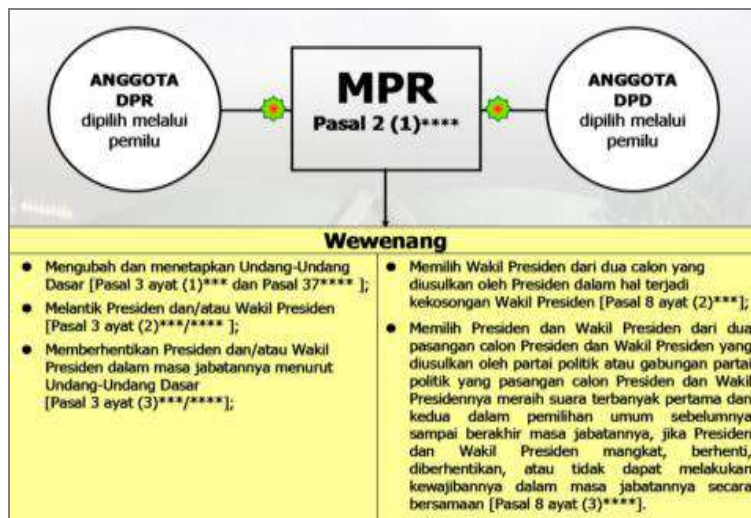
ANGGOTA DPR dipilih melalui pemilu

MPR
Pasal 2 (1)****

ANGGOTA DPD dipilih melalui pemilu

Wewenang

- Mengubah dan menetapkan Undang-Undang Dasar [Pasal 3 ayat (1)*** dan Pasal 37**** ];
- Melantik Presiden dan/atau Wakil Presiden [Pasal 3 ayat (2)***/**** ];
- Memberhentikan Presiden dan/atau Wakil Presiden dalam masa jabatannya menurut Undang-Undang Dasar [Pasal 3 ayat (3)***/****];

- Memilih Wakil Presiden dari dua calon yang diusulkan oleh Presiden dalam hal terjadi kekosongan Wakil Presiden [Pasal 8 ayat (2)***];
- Memilih Presiden dan Wakil Presiden dari dua pasangan calon Presiden dan Wakil Presiden yang diusulkan oleh partai politik atau gabungan partai politik yang pasangan calon Presiden dan Wakil Presidennya meraih suara terbanyak pertama dan kedua dalam pemilihan umum sebelumnya sampai berakhir masa jabatannya, jika Presiden dan Wakil Presiden mangkat, berhenti, diberhentikan, atau tidak dapat melakukan kewajibannya dalam masa jabatannya secara bersamaan [Pasal 8 ayat (3)****].